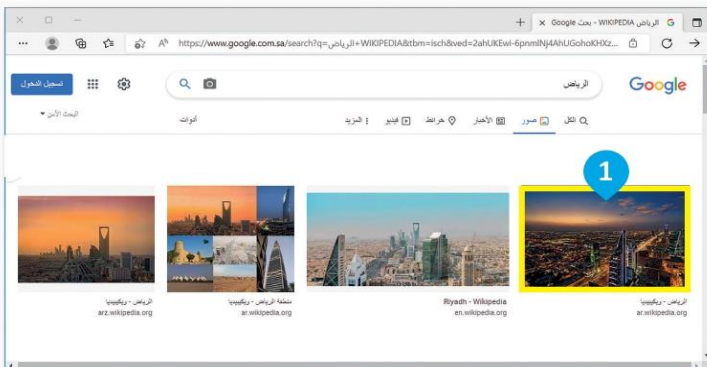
الرياض WIKIPEDIA - بحث Google ×  +

https://www.google.com.sa/search?q=الرياض+WIKIPEDIA&tbm=isch&ved=2ahUKEwi-6pnmlNj4AhUGohoKHXz...

Google

الرياض

تسجيل الدخول

الكل  صور  الأخبار  خرائط  فيديو  المزيد

أدوات

البحث الآمن

1

الرياض - ويكيبيديا
ar.wikipedia.org

Riyadh - Wikipedia
en.wikipedia.org

منطقة الرياض - ويكيبيديا
ar.wikipedia.org

الرياض - ويكيبيديا
arz.wikipedia.org